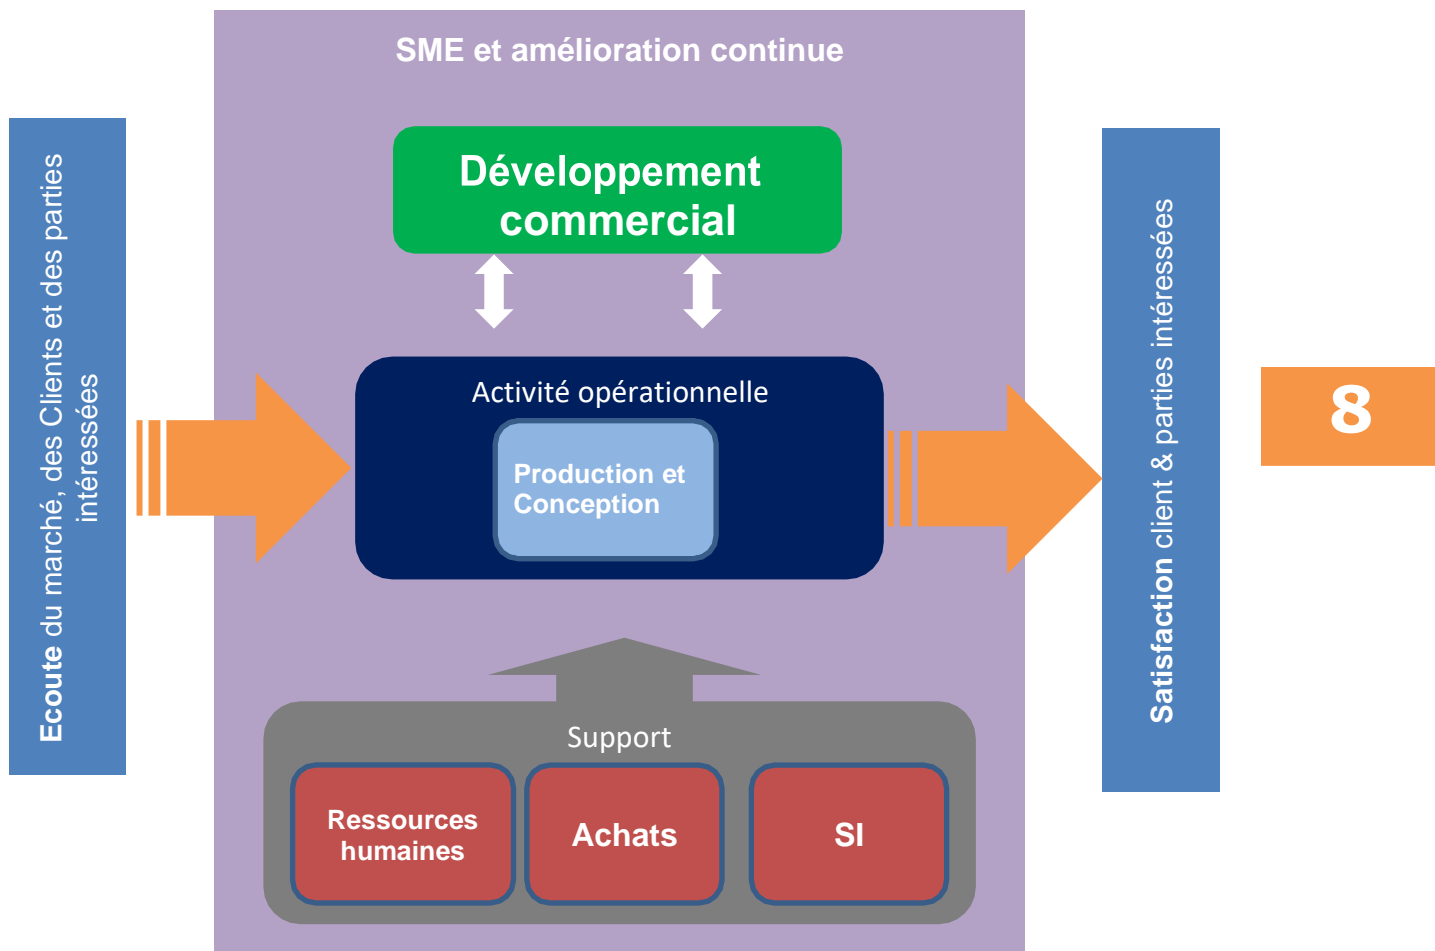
Ecoute du marché, des Clients et des parties intéressées

SME et amélioration continue

Développement commercial

Activité opérationnelle

Production et Conception

Support

Ressources humaines

Achats

SI

Satisfaction client & parties intéressées

8